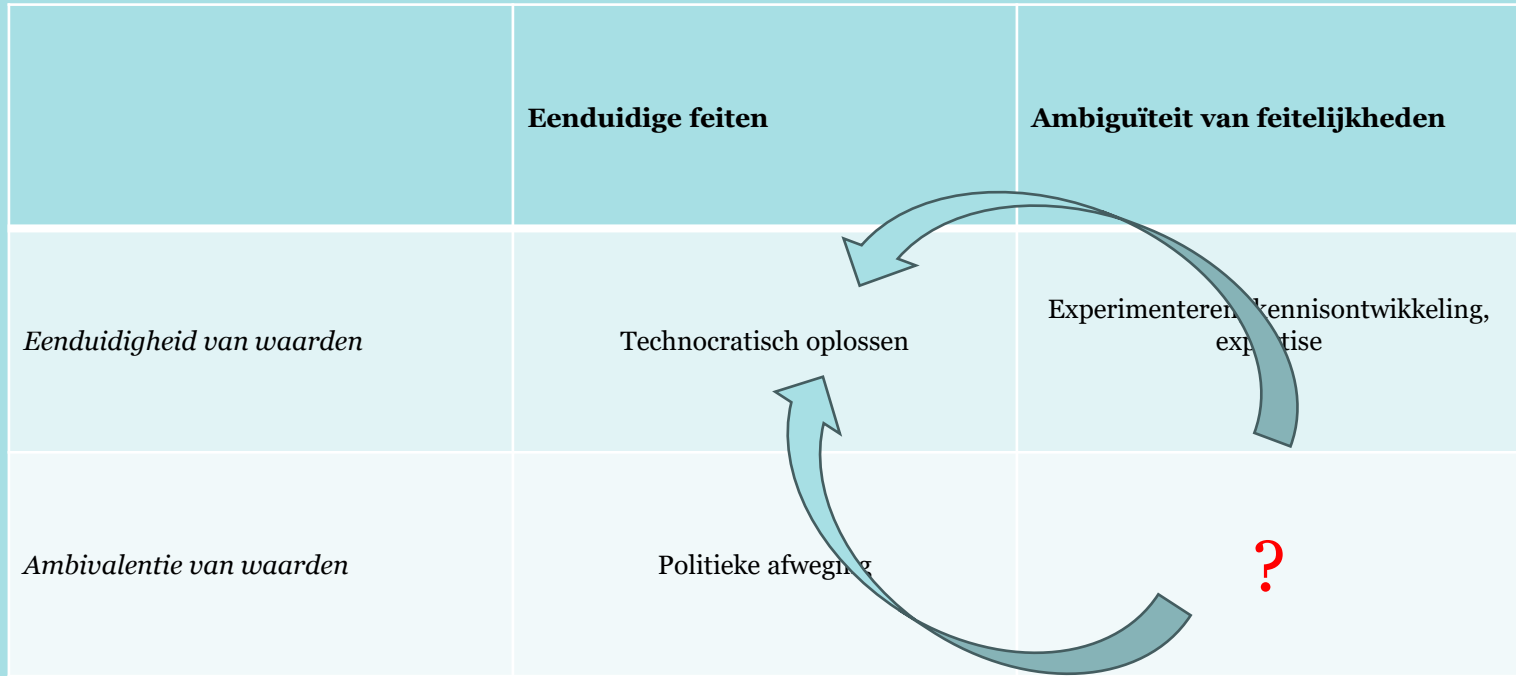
| | **Eenduidige feiten** | **Ambiguïteit van feitelijkheden** |
|---|---|---|
| *Eenduidigheid van waarden* | Technocratisch oplossen | Experimenteren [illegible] kennisontwikkeling, ex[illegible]tise |
| *Ambivalentie van waarden* | Politieke afweg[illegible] | ? |